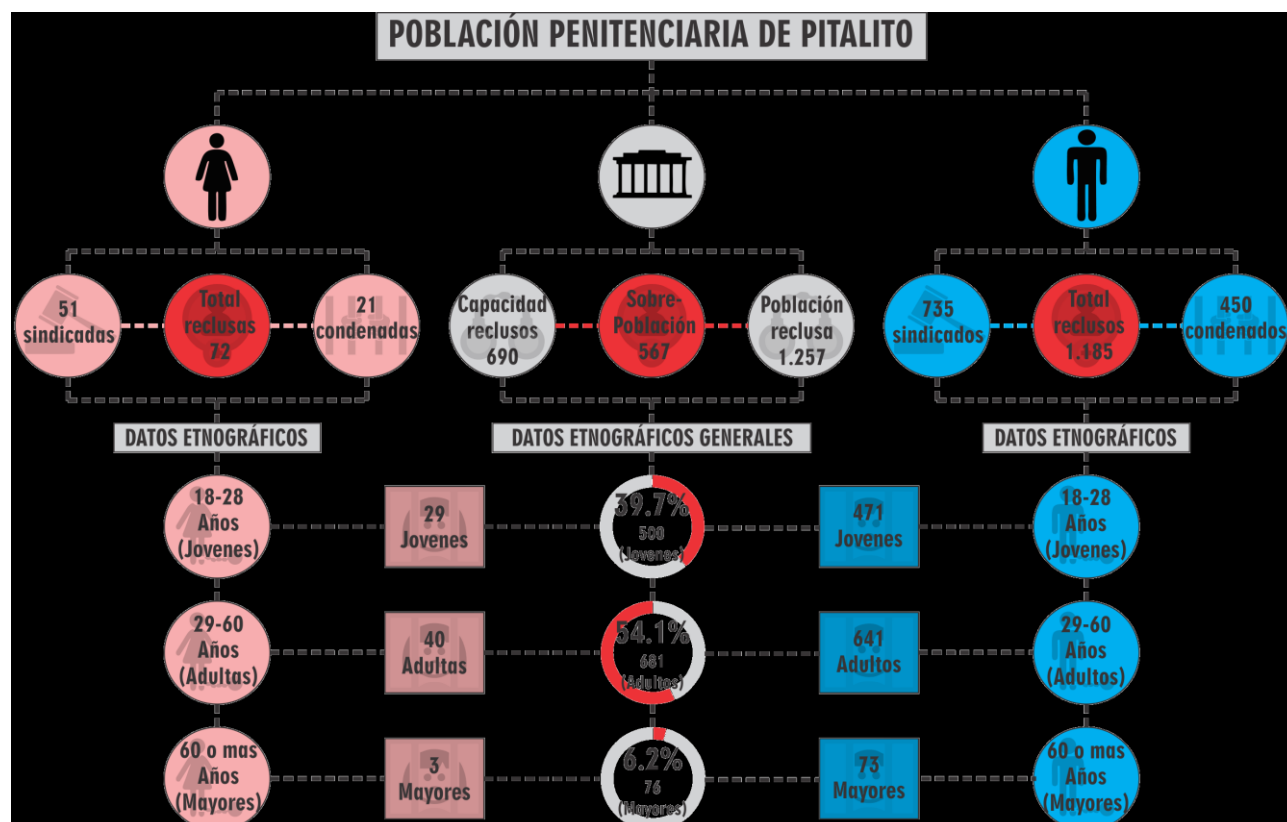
POBLACIÓN PENITENCIARIA DE PITALITO

51 sindicadas
Total reclusas 72
21 condenadas

Capacidad reclusos 690
Sobre-Población 567
Población reclusa 1.257

735 sindicados
Total reclusos 1.185
450 condenados

DATOS ETNOGRÁFICOS
DATOS ETNOGRÁFICOS GENERALES
DATOS ETNOGRÁFICOS

18-28 Años (Jovenes)
29 Jovenes
39.7% 500 (Jovenes)
471 Jovenes
18-28 Años (Jovenes)

29-60 Años (Adultas)
40 Adultas
54.1% 681 (Adultos)
641 Adultos
29-60 Años (Adultos)

60 o mas Años (Mayores)
3 Mayores
6.2% 76 (Mayores)
73 Mayores
60 o mas Años (Mayores)